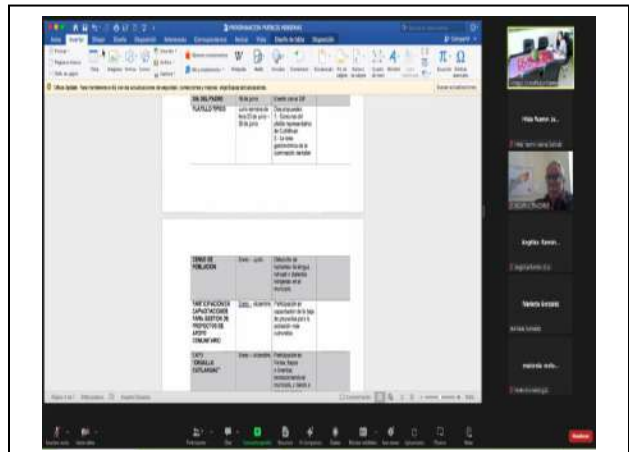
PROGRAMACION PUERTAS ABIERTAS

DIA DEL PADRE PLATILLO TIPICO | 18 de junio | Evento con el DIF

Junio semana del lunes 25 de junio – 30 de junio | Dar a conocer: 1.- Concurso del platillo representativo de Cuitzillo 2.- La rica gastronomía de la comunidad

CENSO DE POBLACION | Enero – junio | Obtención de habitantes de lengua náhuatl y dialectos indígenas en el municipio.

PARTICIPACION EN CAPACITACIONES PARA GESTION DE PROYECTOS DE APOYO COMUNITARIO | Enero – diciembre | Participación en capacitación de la Seja de proyectos para la atención más vulnerables

EXPO "ORGULLO CUITLAHUAC" | Enero – diciembre | Participaciones en ferias, Expos o diversas exposiciones en el municipio

Hilda Ruano Ja...

Angélica Ramon...

Marlene Gonzalez

mariela motu...

Finalizar